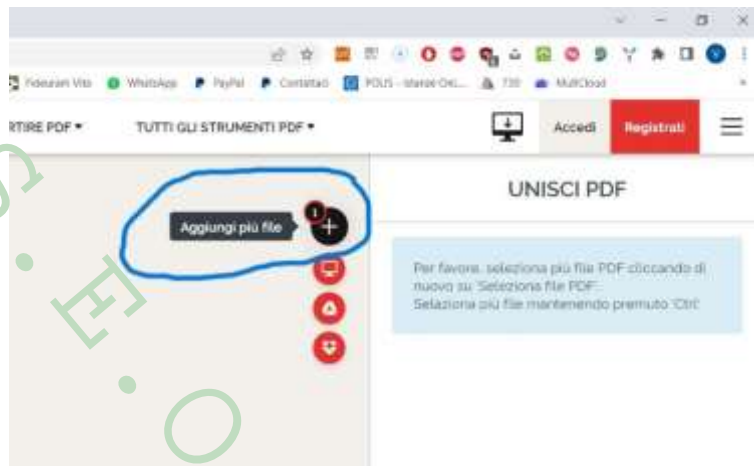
Fideuram Vita WhatsApp PayPal Contattaci POLIS - Istanze On... 730 MultCloud

RTIRE PDF ▾ TUTTI GLI STRUMENTI PDF ▾ Accedi Registrati

UNISCI PDF

Aggiungi più file

1

Per favore, seleziona più file PDF cliccando di nuovo su 'Seleziona file PDF'. Seleziona più file mantenendo premuto 'Ctrl'